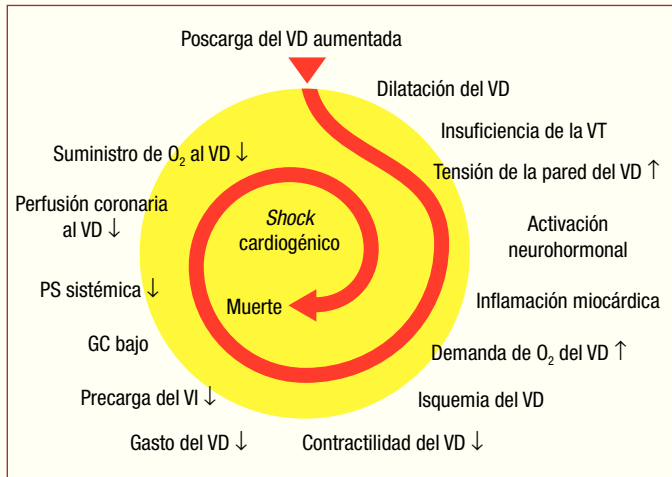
Poscarga del VD aumentada

Dilatación del VD

Insuficiencia de la VT

Tensión de la pared del VD ↑

Activación neurohormonal

Inflamación miocárdica

Demanda de $O_2$ del VD ↑

Isquemia del VD

Contractilidad del VD ↓

Gasto del VD ↓

Precarga del VI ↓

GC bajo

PS sistémica ↓

Perfusión coronaria al VD ↓

Suministro de $O_2$ al VD ↓

Shock cardiogénico

Muerte